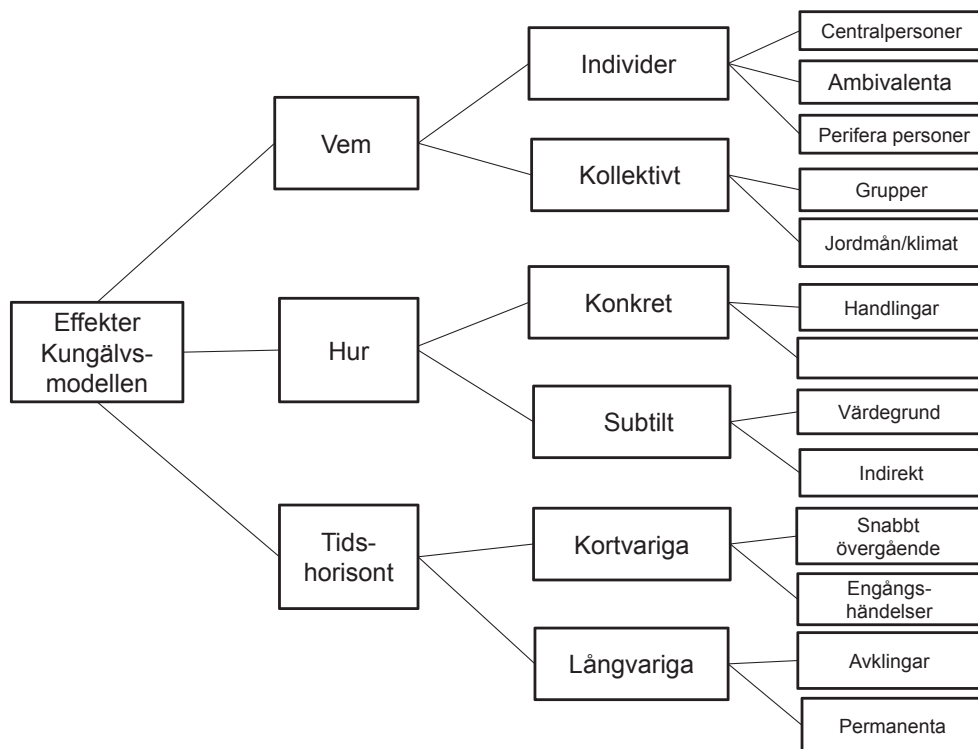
Effekter Kungälvsmodellen

Vem

Individer

Centralpersoner

Ambivalenta

Perifera personer

Kollektivt

Grupper

Jordmån/klimat

Hur

Konkret

Handlingar

Subtilt

Värdegrund

Indirekt

Tidshorisont

Kortvariga

Snabbt övergående

Engångshändelser

Långvariga

Avklingar

Permanenta